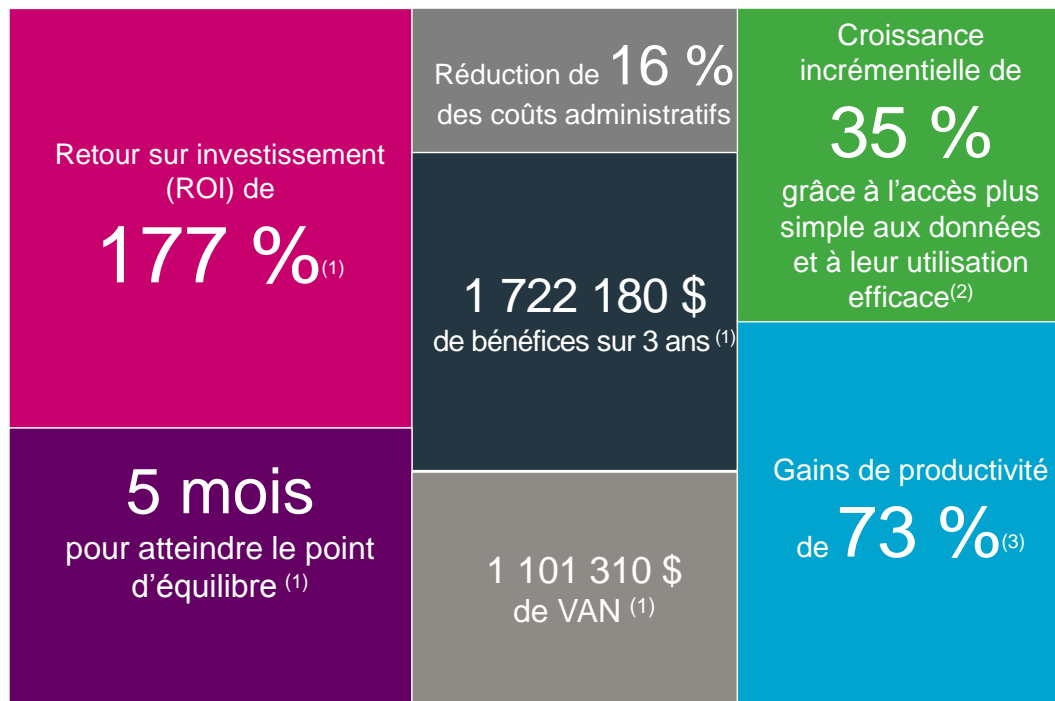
Retour sur investissement (ROI) de

177 %$^{(1)}$

5 mois

pour atteindre le point d'équilibre $^{(1)}$

Réduction de 16 % des coûts administratifs

1 722 180 $

de bénéfices sur 3 ans $^{(1)}$

1 101 310 $

de VAN $^{(1)}$

Croissance incrémentielle de

35 %

grâce à l'accès plus simple aux données et à leur utilisation efficace$^{(2)}$

Gains de productivité

de 73 %$^{(3)}$